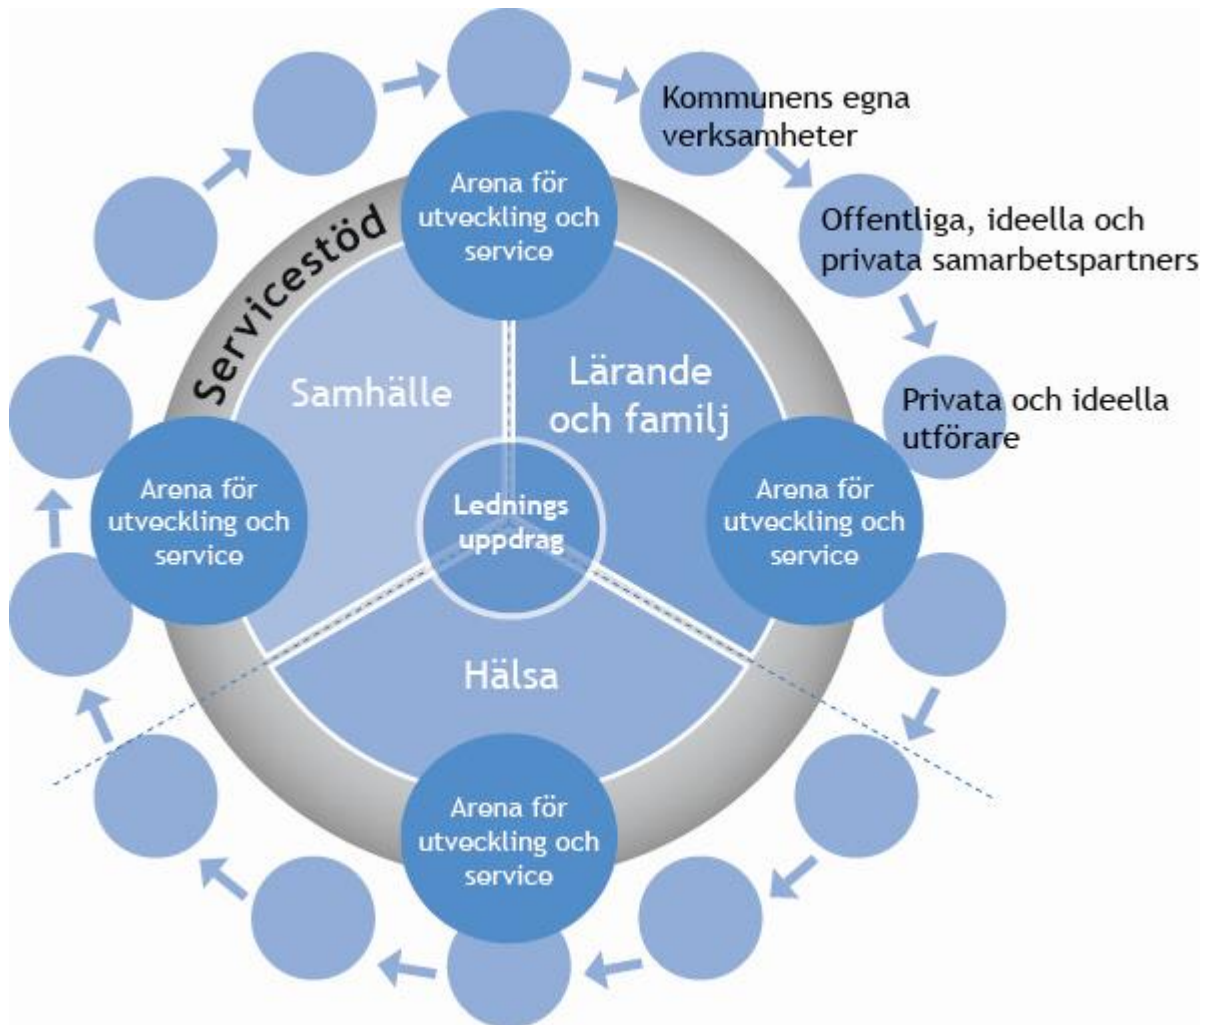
Kommunens egna verksamheter

Offentliga, ideella och privata samarbetspartners

Privata och ideella utförare

Servicestöd

Arena för utveckling och service

Samhälle

Lärande och familj

Arena för utveckling och service

Ledningsuppdrag

Arena för utveckling och service

Hälsa

Arena för utveckling och service